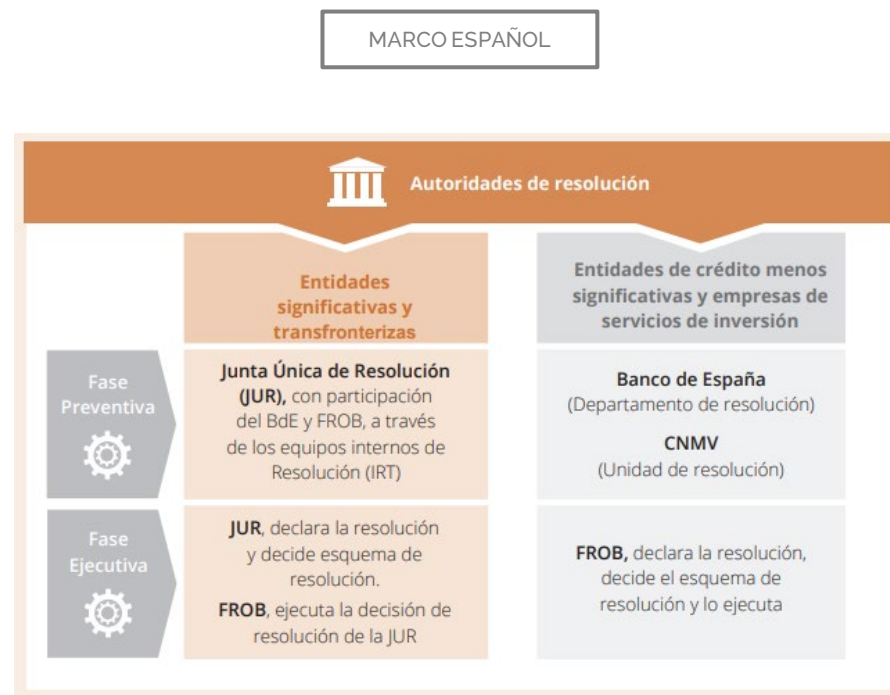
MARCO ESPAÑOL

Autoridades de resolución

Entidades significativas y transfronterizas

Entidades de crédito menos significativas y empresas de servicios de inversión

Fase Preventiva

Junta Única de Resolución (JUR), con participación del BdE y FROB, a través de los equipos internos de Resolución (IRT)

Banco de España
(Departamento de resolución)

CNMV
(Unidad de resolución)

Fase Ejecutiva

JUR, declara la resolución y decide esquema de resolución.

FROB, ejecuta la decisión de resolución de la JUR

FROB, declara la resolución, decide el esquema de resolución y lo ejecuta